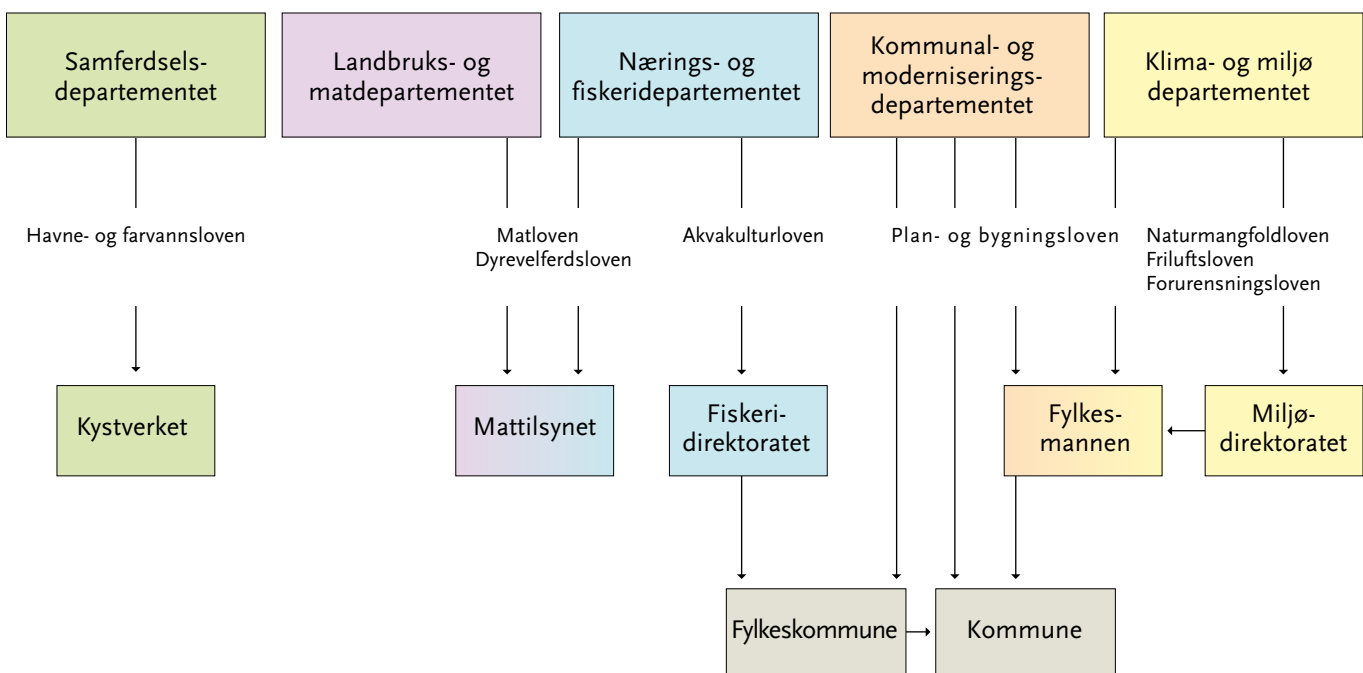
Samferdselsdepartementet

Landbruks- og matdepartementet

Nærings- og fiskeridepartementet

Kommunal- og moderniseringsdepartementet

Klima- og miljø departementet

Havne- og farvannsloven

Matloven
Dyrevelferdsloven

Akvakulturloven

Plan- og bygningsloven

Naturmangfoldloven
Friluftsloven
Forurensningsloven

Kystverket

Mattilsynet

Fiskeridirektoratet

Fylkesmannen

Miljødirektoratet

Fylkeskommune

Kommune